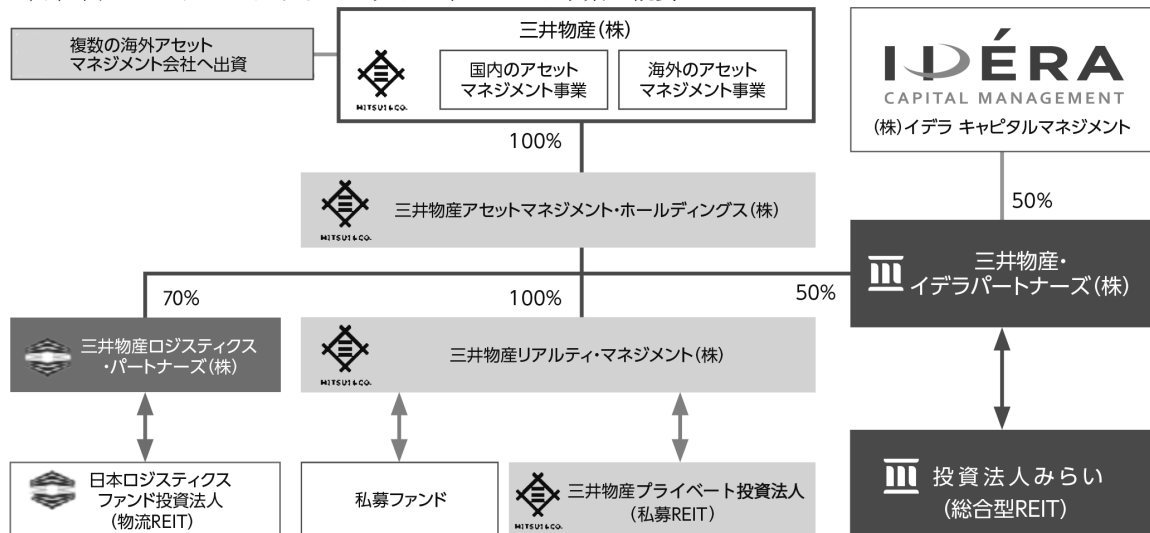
複数の海外アセットマネジメント会社へ出資

三井物産(株)

MITSUI&CO.

国内のアセットマネジメント事業

海外のアセットマネジメント事業

IDÉRA
CAPITAL MANAGEMENT
(株)イデラ キャピタルマネジメント

100%

MITSUI&CO.
三井物産アセットマネジメント・ホールディングス(株)

50%

三井物産・イデラパートナーズ(株)

70%

100%

50%

三井物産ロジスティクス・パートナーズ(株)

MITSUI&CO.
三井物産リアルティ・マネジメント(株)

日本ロジスティクスファンド投資法人
(物流REIT)

私募ファンド

MITSUI&CO.
三井物産プライベート投資法人
(私募REIT)

投資法人みらい
(総合型REIT)